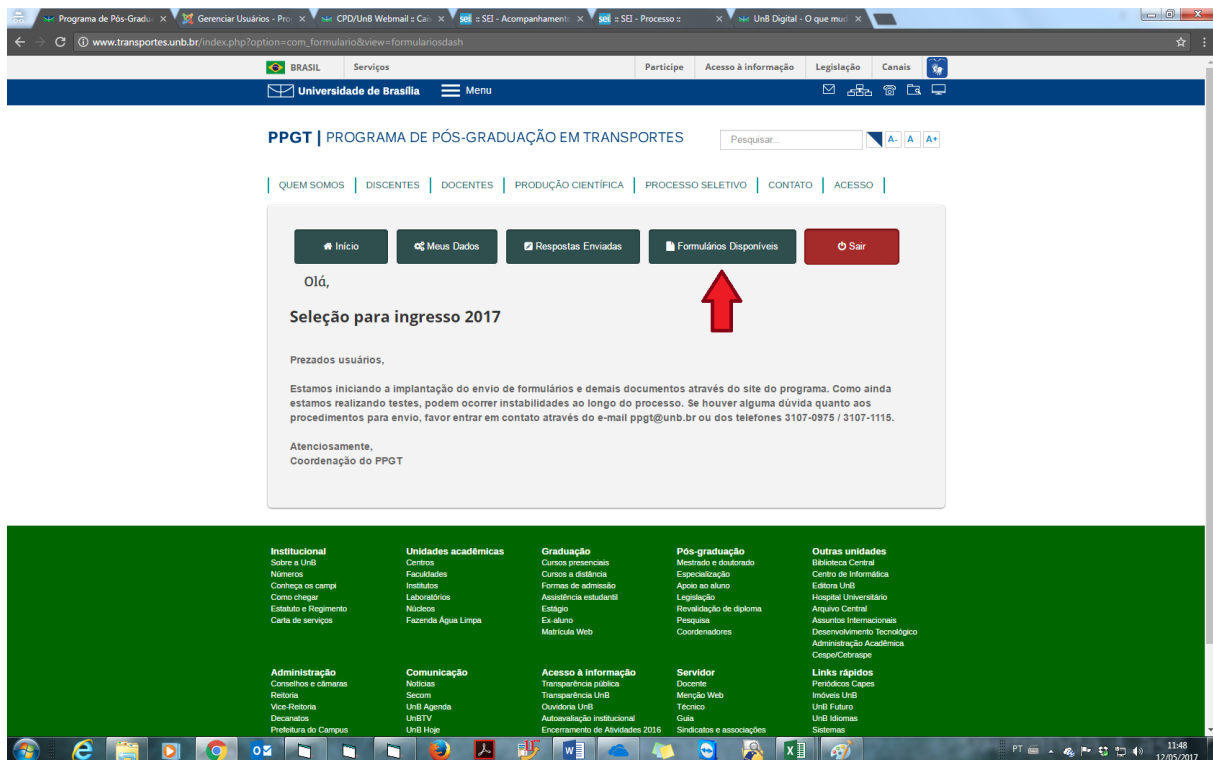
Programa de Pós-Gradua × | Gerenciar Usuários - Pro × | CPD/UnB Webmail :: Ca × | sei :: SEI - Acompanhamento × | sei :: SEI - Processo :: × | UnB Digital - O que mud ×

www.transportes.unb.br/index.php?option=com_formulario&view=formulariosdash

BRASIL | Serviços | Participe | Acesso à informação | Legislação | Canais

Universidade de Brasília | Menu

PPGT | PROGRAMA DE PÓS-GRADUAÇÃO EM TRANSPORTES

Pesquisar... | A- | A | A+

QUEM SOMOS | DISCENTES | DOCENTES | PRODUÇÃO CIENTÍFICA | PROCESSO SELETIVO | CONTATO | ACESSO

Início | Meus Dados | Respostas Enviadas | Formulários Disponíveis | Sair

Olá,

Seleção para ingresso 2017

Prezados usuários,

Estamos iniciando a implantação do envio de formulários e demais documentos através do site do programa. Como ainda estamos realizando testes, podem ocorrer instabilidades ao longo do processo. Se houver alguma dúvida quanto aos procedimentos para envio, favor entrar em contato através do e-mail ppgt@unb.br ou dos telefones 3107-0975 / 3107-1115.

Atenciosamente,
Coordenação do PPGT

Institucional
Sobre a UnB
Números
Conheça os campi
Como chegar
Estatuto e Regimento
Carta de serviços

Unidades acadêmicas
Centros
Faculdades
Institutos
Laboratórios
Núcleos
Fazenda Água Limpa

Graduação
Cursos presenciais
Cursos a distância
Formas de admissão
Assistência estudantil
Estágio
Ex-aluno
Matrícula Web

Pós-graduação
Mestrado e doutorado
Especialização
Apoio ao aluno
Legislação
Revalidação de diploma
Pesquisa
Coordenadores

Outras unidades
Biblioteca Central
Centro de Informática
Editora UnB
Hospital Universitário
Arquivo Central
Assuntos Internacionais
Desenvolvimento Tecnológico
Administração Acadêmica
Cespe/Cebraspe

Administração
Conselhos e câmaras
Reitoria
Vice-Reitoria
Decanatos
Prefeitura do Campus

Comunicação
Notícias
Secom
UnB Agenda
UnBTV
UnB Hoje

Acesso à informação
Transparência pública
Transparência UnB
Ouvidoria UnB
Autoavaliação institucional
Encerramento de Atividades 2016

Servidor
Docente
Menção Web
Técnico
Guia
Sindicatos e associações

Links rápidos
Periódicos Capes
Imóveis UnB
UnB Futuro
UnB Idiomas
Sistemas

PT 11:48 12/05/2017